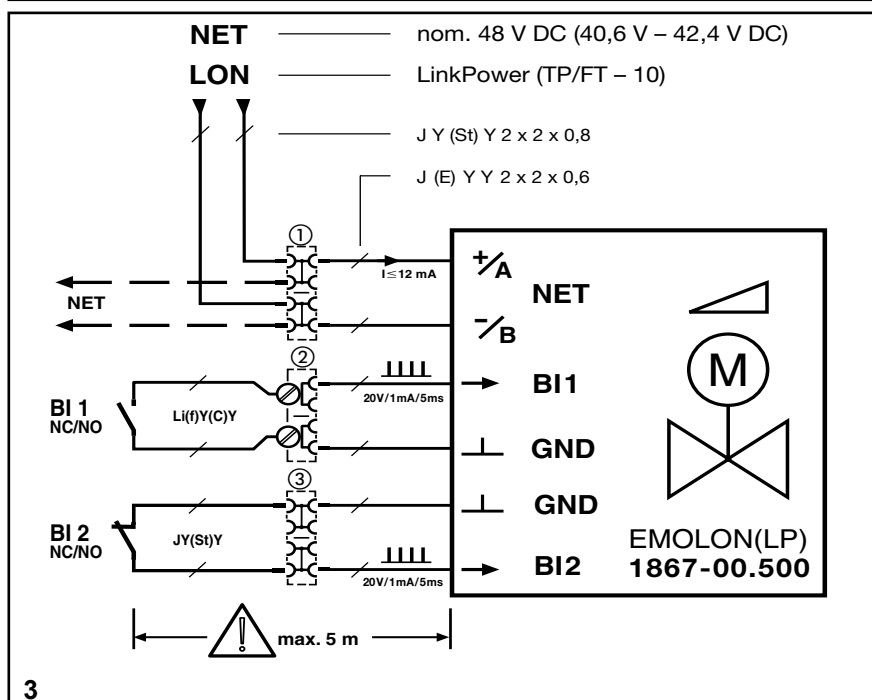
NET
nom. 48 V DC (40,6 V – 42,4 V DC)
LON
LinkPower (TP/FT – 10)
J Y (St) Y 2 x 2 x 0,8
J (E) Y Y 2 x 2 x 0,6
①
I ≤ 12 mA
+/A
NET
NET
-/B
②
20V/1mA/5ms
BI1
BI 1
NC/NO
Li(f)Y(C)Y
GND
M
③
GND
BI 2
NC/NO
JY(St)Y
EMOLON(LP)
1867-00.500
20V/1mA/5ms
BI2
max. 5 m
3